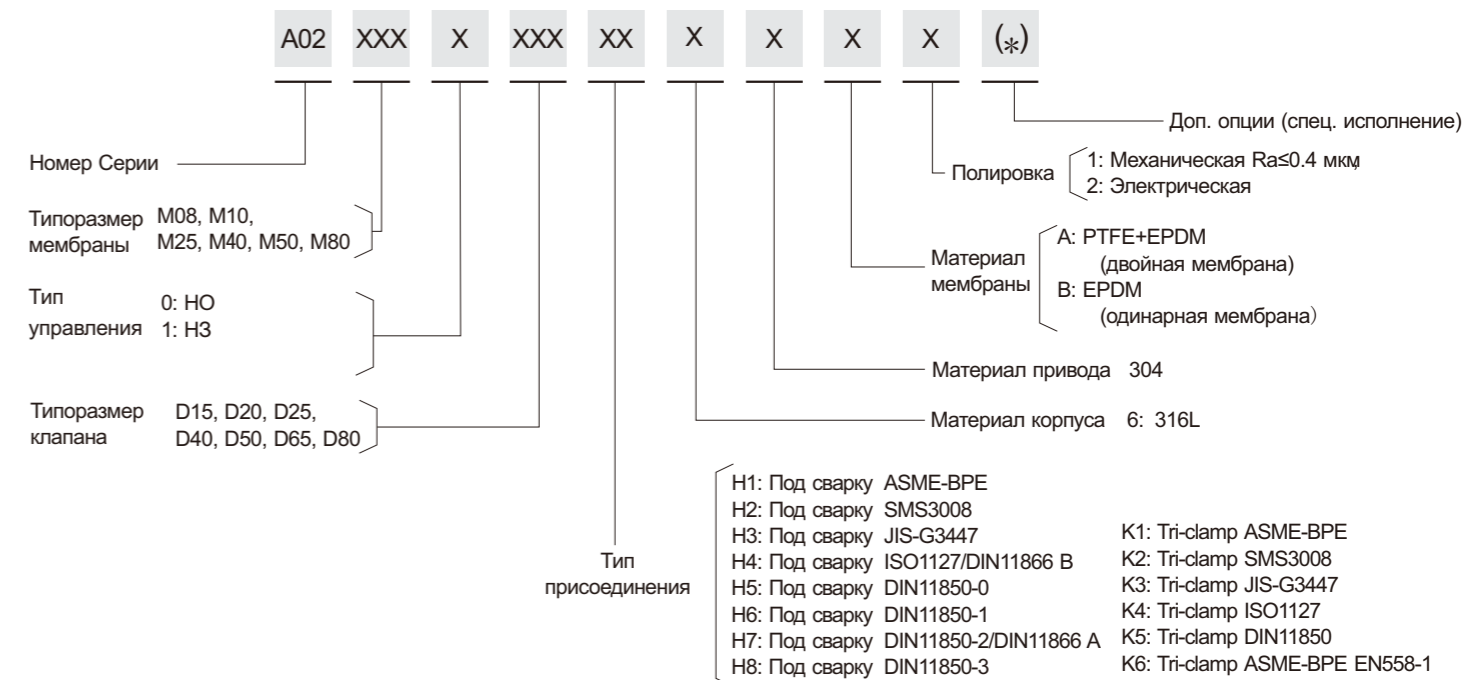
A02 XXX X XXX XX X X X X (*)

Доп. опции (спец. исполнение)

Номер Серии

Полировка 1: Механическая Ra≤0.4 мкм
2: Электрическая

Типоразмер мембраны M08, M10, M25, M40, M50, M80

Материал мембраны A: PTFE+EPDM (двойная мембрана)
B: EPDM (одинарная мембрана)

Тип управления 0: НО
1: НЗ

Материал привода 304

Типоразмер клапана D15, D20, D25, D40, D50, D65, D80

Материал корпуса 6: 316L

Тип присоединения

H1: Под сварку ASME-BPE
H2: Под сварку SMS3008
H3: Под сварку JIS-G3447
H4: Под сварку ISO1127/DIN11866 B
H5: Под сварку DIN11850-0
H6: Под сварку DIN11850-1
H7: Под сварку DIN11850-2/DIN11866 A
H8: Под сварку DIN11850-3

K1: Tri-clamp ASME-BPE
K2: Tri-clamp SMS3008
K3: Tri-clamp JIS-G3447
K4: Tri-clamp ISO1127
K5: Tri-clamp DIN11850
K6: Tri-clamp ASME-BPE EN558-1